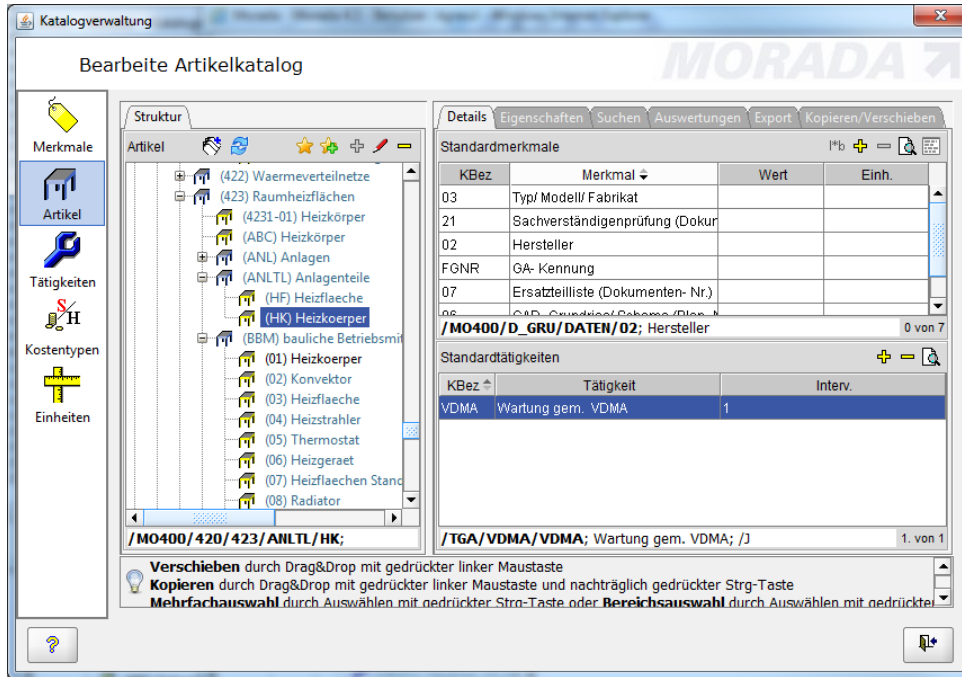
Katalogverwaltung

Bearbeite Artikelkatalog

MORADA

Merkmale
Artikel
Tätigkeiten
Kostentypen
Einheiten

Struktur

Artikel

(422) Waermeverteilnetze
(423) Raumheizflächen
(4231-01) Heizkörper
(ABC) Heizkörper
(ANL) Anlagen
(ANLTL) Anlagenteile
(HF) Heizflaeche
(HK) Heizkoerper
(BBM) bauliche Betriebsmit
(01) Heizkoerper
(02) Konvektor
(03) Heizflaeche
(04) Heizstrahler
(05) Thermostat
(06) Heizgeraet
(07) Heizflaechen Stand
(08) Radiator

/M0400/420/423/ANLTL/HK;

Details | Eigenschaften | Suchen | Auswertungen | Export | Kopieren/Verschieben

Standardmerkmale

| KBez | Merkmal | Wert | Einh. |
|---|---|---|---|
| 03 | Typ/ Modell/ Fabrikat | | |
| 21 | Sachverständigenprüfung (Dokur | | |
| 02 | Hersteller | | |
| FGNR | GA- Kennung | | |
| 07 | Ersatzteilliste (Dokumenten- Nr.) | | |
| 06 | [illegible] | | |

/M0400/D_GRU/DATEN/02; Hersteller
0 von 7

Standardtätigkeiten

| KBez | Tätigkeit | Interv. |
|---|---|---|
| VDMA | Wartung gem. VDMA | 1 |

/TGA/VDMA/VDMA; Wartung gem. VDMA; /J
1. von 1

Verschieben durch Drag&Drop mit gedrückter linker Maustaste
Kopieren durch Drag&Drop mit gedrückter linker Maustaste und nachträglich gedrückter Strg-Taste
Mehrfachauswahl durch Auswählen mit gedrückter Strg-Taste oder Bereichsauswahl durch Auswählen mit gedrückter

?